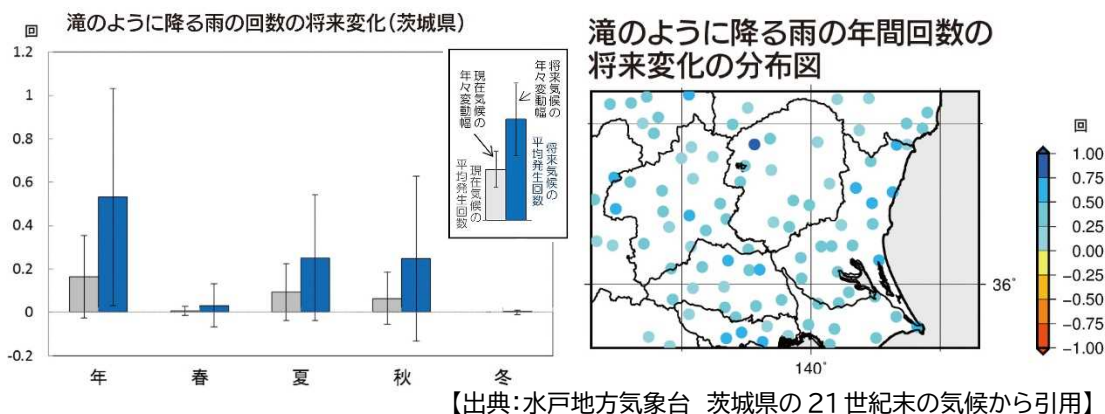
滝のように降る雨の回数の将来変化（茨城県）

回

1.2
1
0.8
0.6
0.4
0.2
0
-0.2

年　春　夏　秋　冬

現在気候の年々変動幅
将来気候の年々変動幅
現在気候の平均発生回数
将来気候の平均発生回数

滝のように降る雨の年間回数の将来変化の分布図

回
1.00
0.75
0.50
0.25
0.00
−0.25
−0.50
−0.75
−1.00

36°
140°

【出典：水戸地方気象台 茨城県の 21 世紀末の気候から引用】